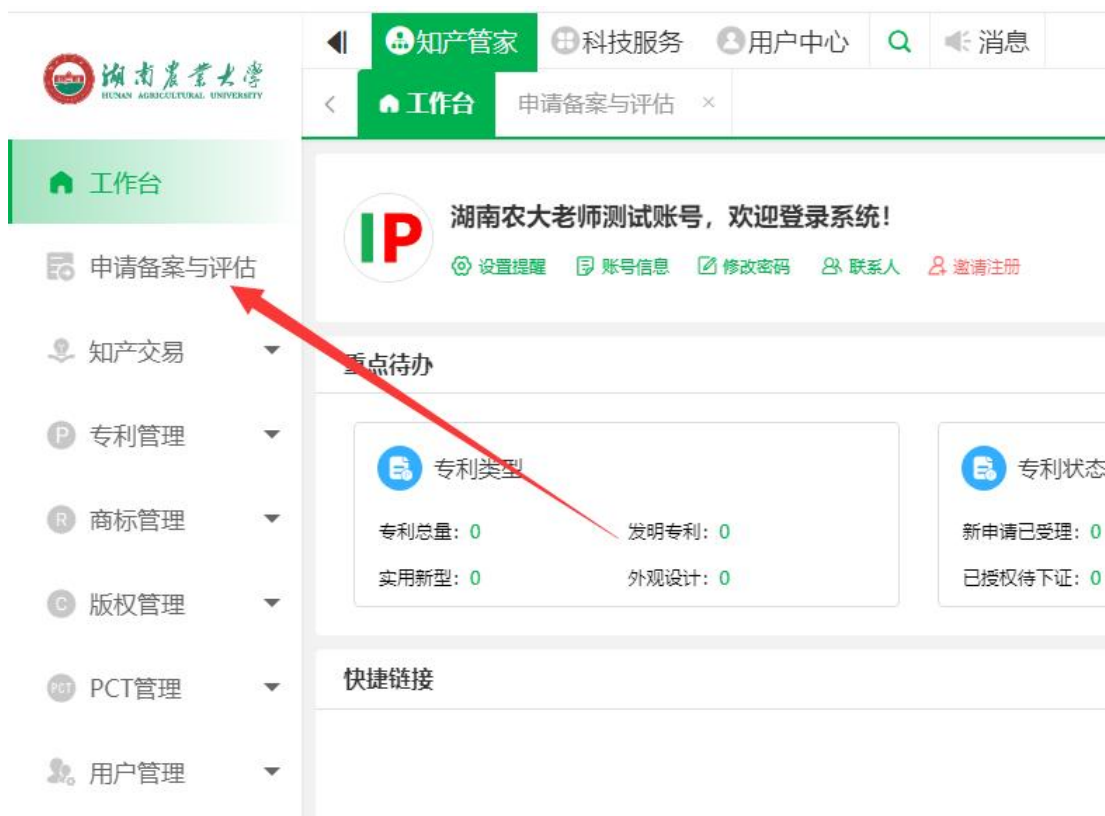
湖南農業大學
HUNAN AGRICULTURAL UNIVERSITY

知产管家 科技服务 用户中心 消息

工作台 申请备案与评估 ×

工作台
申请备案与评估
知产交易
专利管理
商标管理
版权管理
PCT管理
用户管理

IP
湖南农大老师测试账号，欢迎登录系统！
设置提醒 账号信息 修改密码 联系人 邀请注册

重点待办

专利类型
专利总量：0 发明专利：0
实用新型：0 外观设计：0

专利状态
新申请已受理：0
已授权待下证：0

快捷链接